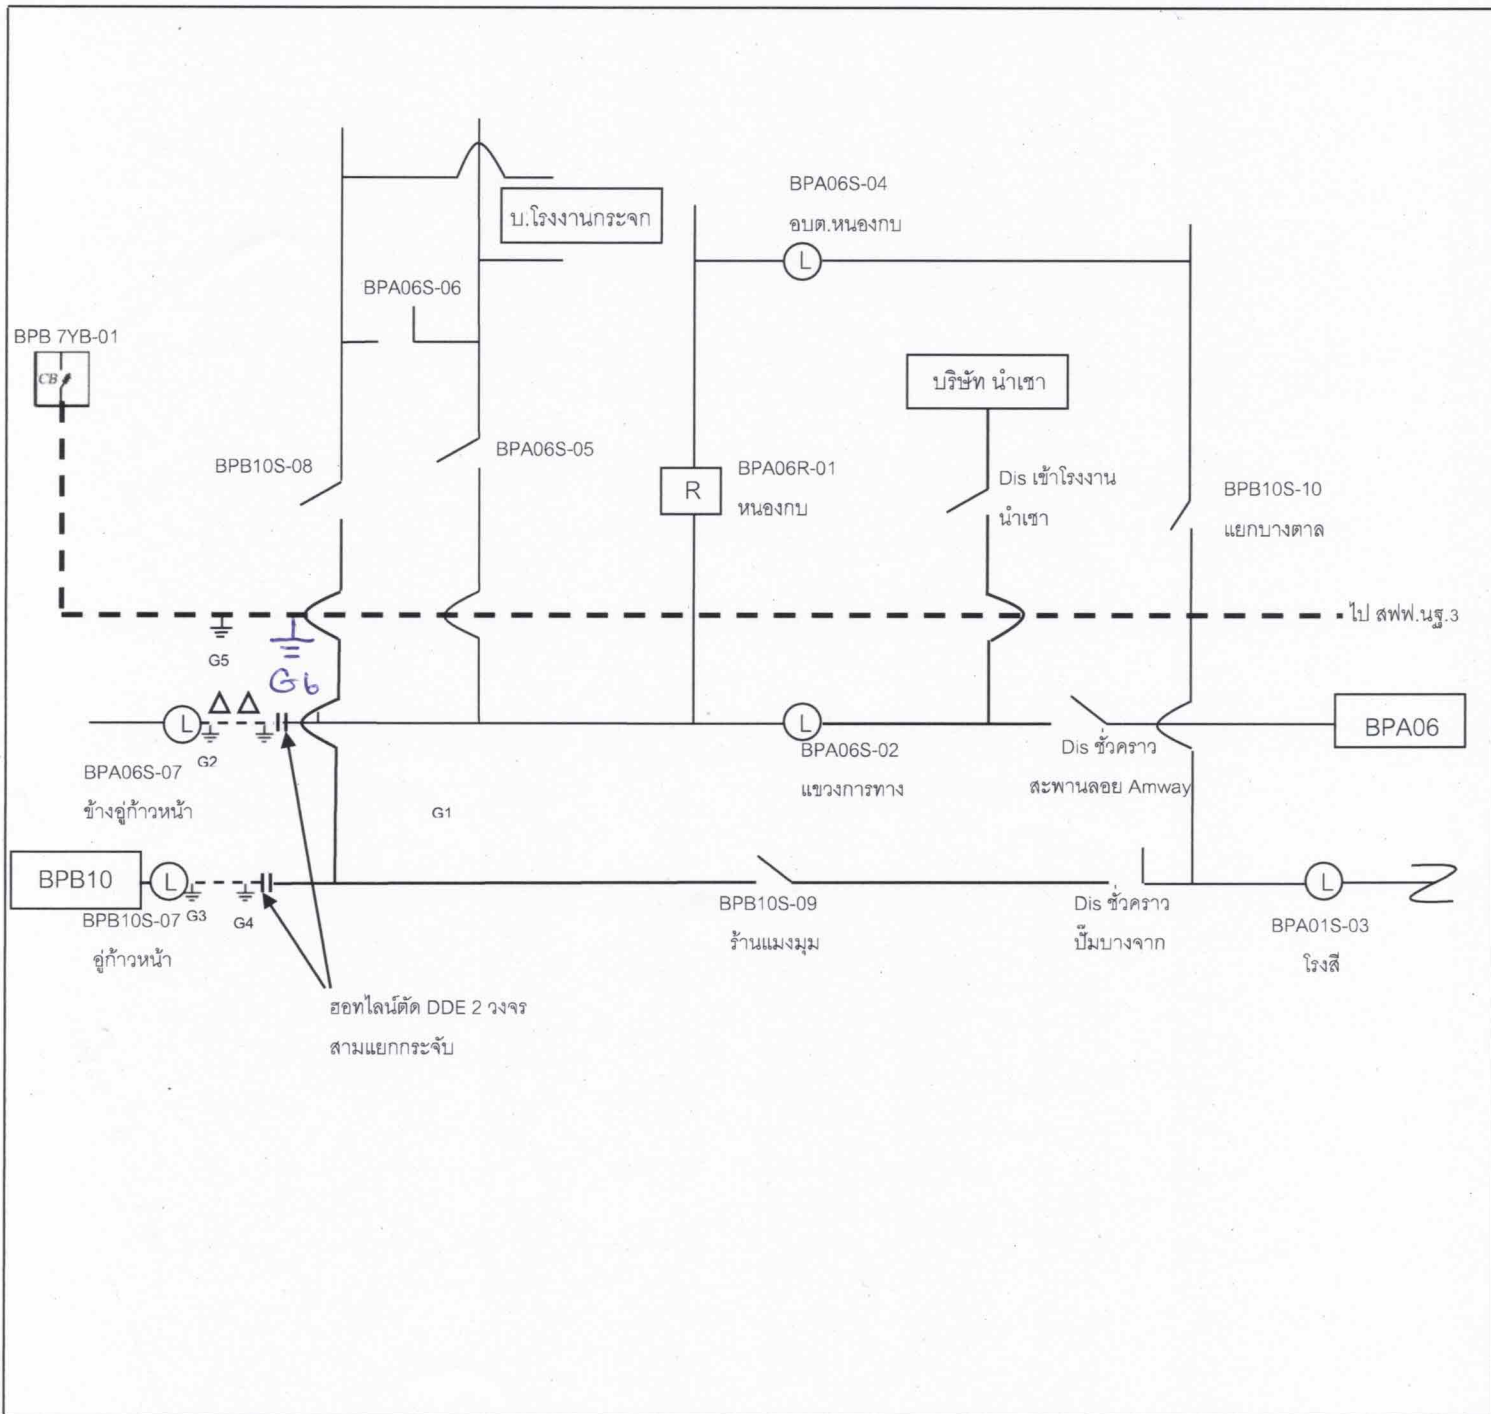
BPA06S-04
อบต.หนองกบ

บ.โรงงานกระจก

BPA06S-06

BPB 7YB-01
CB

บริษัท นำเชา

BPB10S-08

BPA06S-05

R

BPA06R-01
หนองกบ

Dis เข้าโรงงาน
นำเชา

BPB10S-10
แยกบางตาล

ไป สฟฟ.นฐ.3

G5

G6

L

L

BPA06

G2

BPA06S-07
ข้างอู่ก้าวหน้า

BPA06S-02
แขวงการทาง

Dis ชั่วคราว
สะพานลอย Amway

G1

BPB10

L

L

BPB10S-07 G3
อู่ก้าวหน้า

G4

BPB10S-09
ร้านแมงมุม

Dis ชั่วคราว
ปั๊มบางจาก

BPA01S-03
โรงสี

ฮอทไลน์ตัด DDE 2 วงจร
สามแยกกระจับ